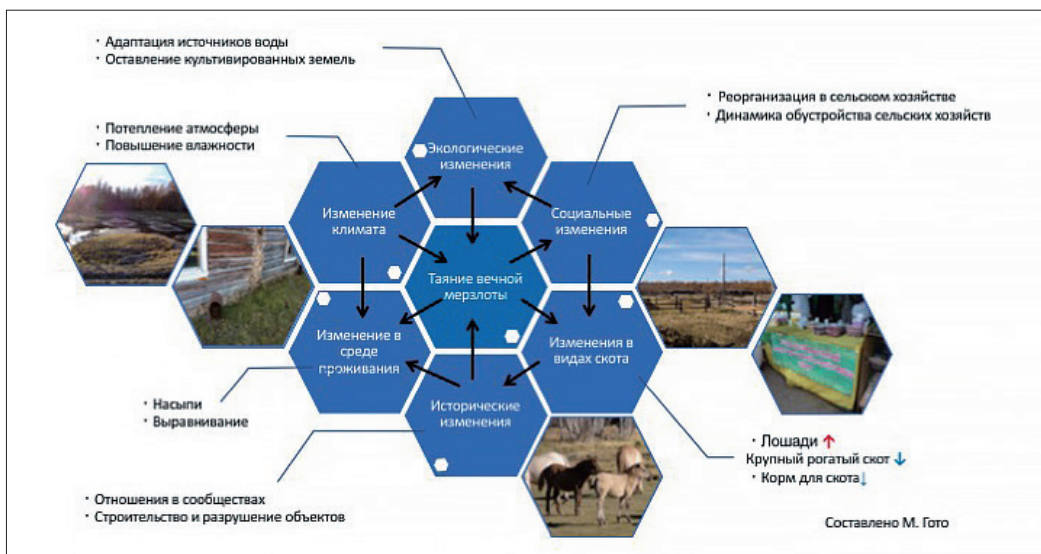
· Адаптация источников воды
· Оставление культивированных земель

· Реорганизация в сельском хозяйстве
· Динамика обустройства сельских хозяйств

· Потепление атмосферы
· Повышение влажности

Экологические изменения

Изменение климата

Социальные изменения

Таяние вечной мерзлоты

Изменение в среде проживания

Изменения в видах скота

Исторические изменения

· Насыпи
· Выравнивание

· Лошади ↑
Крупный рогатый скот ↓
· Корм для скота ↓

· Отношения в сообществах
· Строительство и разрушение объектов

Составлено М. Гото